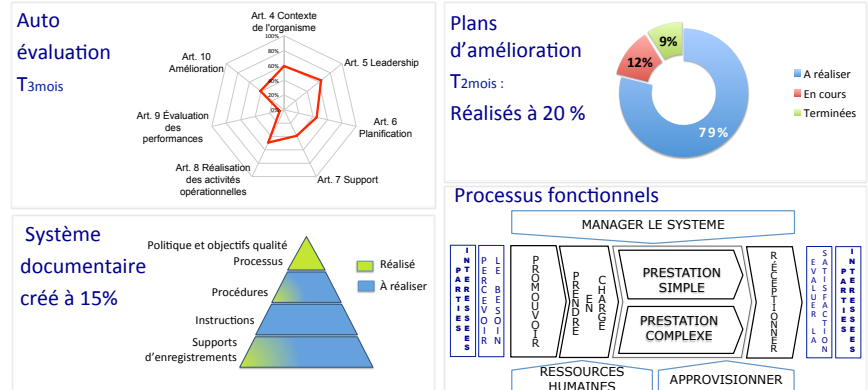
Auto évaluation
T3mois

Art. 4 Contexte de l'organisme
Art. 5 Leadership
Art. 6 Planification
Art. 7 Support
Art. 8 Réalisation des activités opérationnelles
Art. 9 Évaluation des performances
Art. 10 Amélioration
100%
80%
60%
40%
20%
0%

Plans d'amélioration
T2mois :
Réalisés à 20 %

9%
12%
79%
A réaliser
En cours
Terminées

Système documentaire créé à 15%

Politique et objectifs qualité
Processus
Procédures
Instructions
Supports d'enregistrements
Réalisé
À réaliser

Processus fonctionnels

MANAGER LE SYSTEME
INTERESSEES PARTIES
PERCEVOIR LE BESOIN
PROMOUVOIR
PRENDRE EN CHARGE
PRESTATION SIMPLE
PRESTATION COMPLEXE
RÉCEPTIONNER
EVALUER LA SATISFACTION
INTERESSEES PARTIES
RESSOURCES HUMAINES
APPROVISIONNER